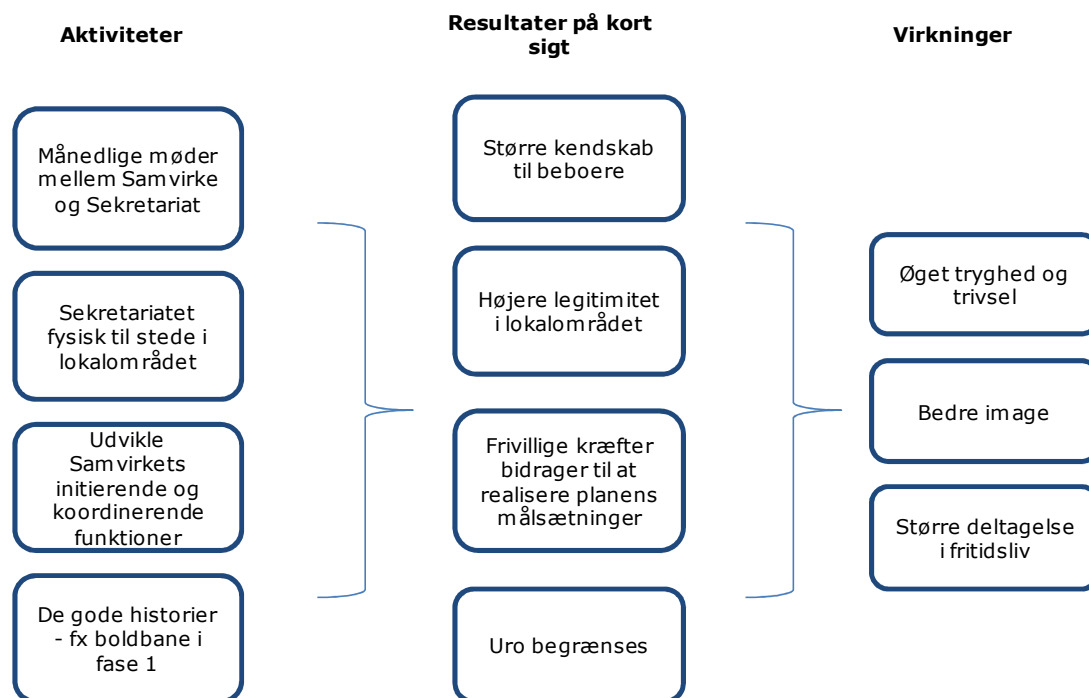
Aktiviteter

Månedlige møder mellem Samvirke og Sekretariat

Sekretariatet fysisk til stede i lokalområdet

Udvikle Samvirkets initierende og koordinerende funktioner

De gode historier - fx boldbane i fase 1

Resultater på kort sigt

Større kendskab til beboere

Højere legitimitet i lokalområdet

Frivillige kræfter bidrager til at realisere planens målsætninger

Uro begrænses

Virkninger

Øget tryghed og trivsel

Bedre image

Større deltagelse i fritidsliv